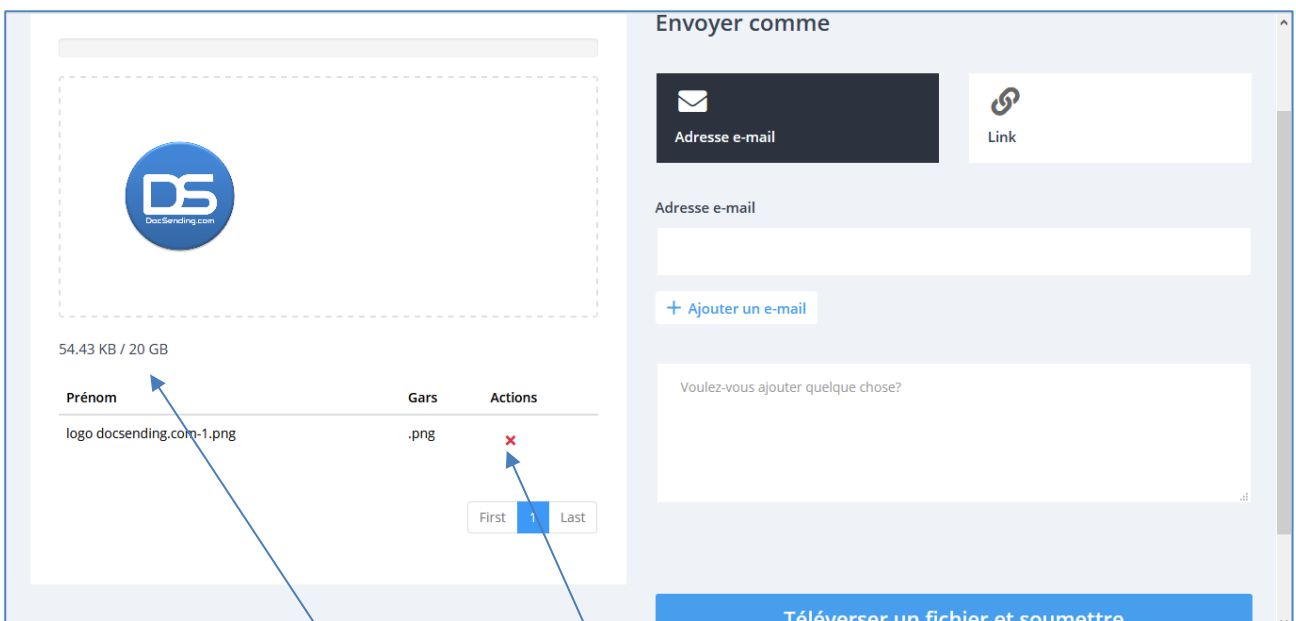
DS
DocSending.com

54.43 KB / 20 GB

| Prénom | Gars | Actions |
|---|---|---|
| logo docsending.com-1.png | .png | × |

First 1 Last

Envoyer comme

Adresse e-mail

Link

Adresse e-mail

+ Ajouter un e-mail

Voulez-vous ajouter quelque chose?

Téléverser un fichier et soumettre